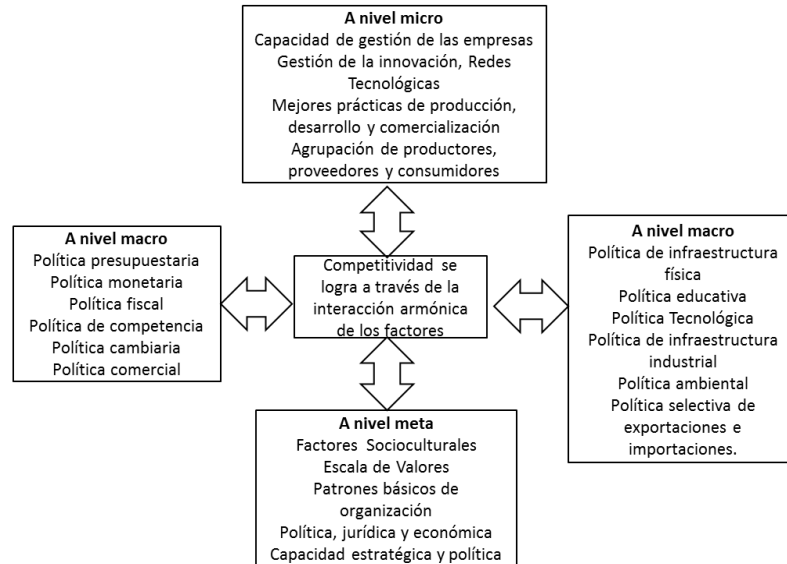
A nivel micro
Capacidad de gestión de las empresas
Gestión de la innovación, Redes Tecnológicas
Mejores prácticas de producción, desarrollo y comercialización
Agrupación de productores, proveedores y consumidores

A nivel macro
Política presupuestaria
Política monetaria
Política fiscal
Política de competencia
Política cambiaria
Política comercial

Competitividad se logra a través de la interacción armónica de los factores

A nivel macro
Política de infraestructura física
Política educativa
Política Tecnológica
Política de infraestructura industrial
Política ambiental
Política selectiva de exportaciones e importaciones.

A nivel meta
Factores Socioculturales
Escala de Valores
Patrones básicos de organización
Política, jurídica y económica
Capacidad estratégica y política